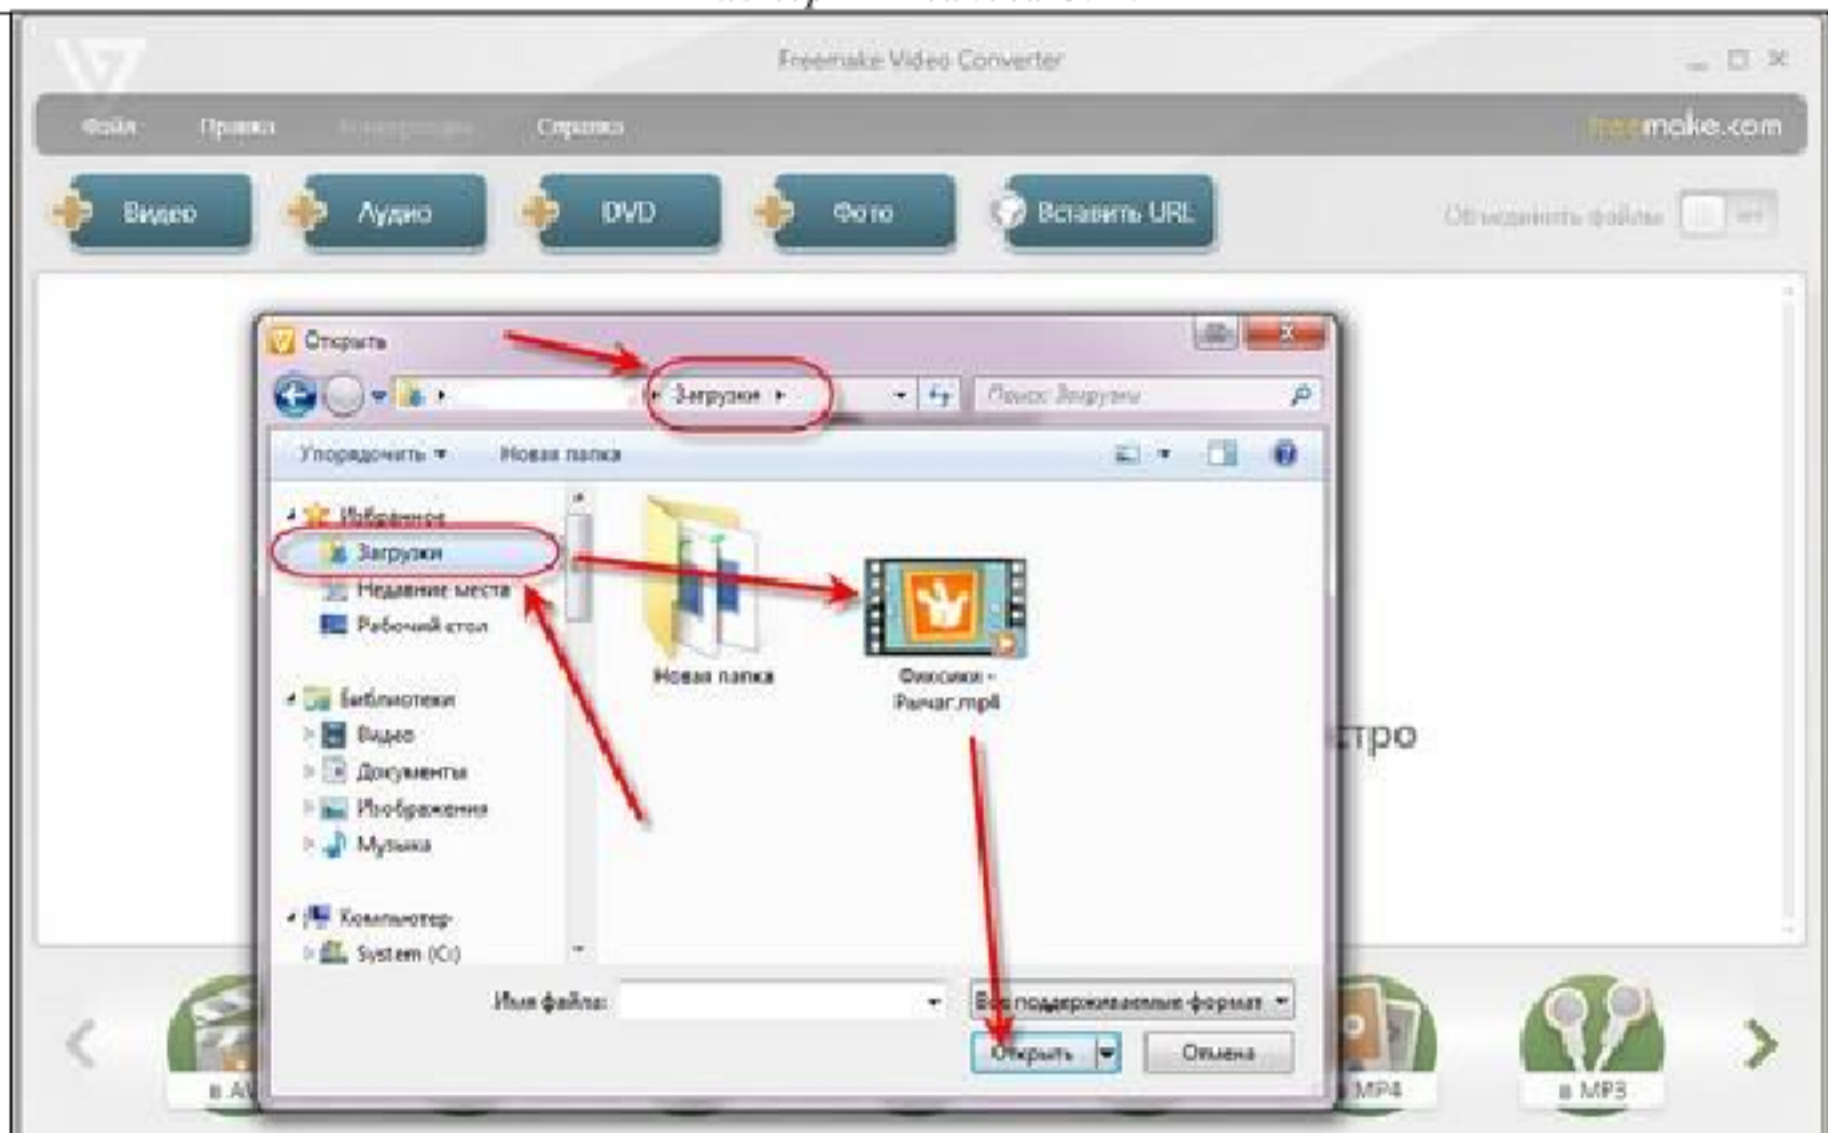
Freemake Video Converter

Файл Правка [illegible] Справка freemake.com

Видео Аудио DVD Фото Вставить URL Объединить файлы

Открыть

Загрузки

Поиск: Загрузки

Упорядочить ▾ Новая папка

Избранное
Загрузки
Недавние места
Рабочий стол

Библиотеки
Видео
Документы
Изображения
Музыка

Компьютер
System (C:)

Новая папка

Фиксики - Рычаг.mp4

тро

Имя файла:

Все поддерживаемые форматы

Открыть Отмена

в AV

в MP4

в MP3